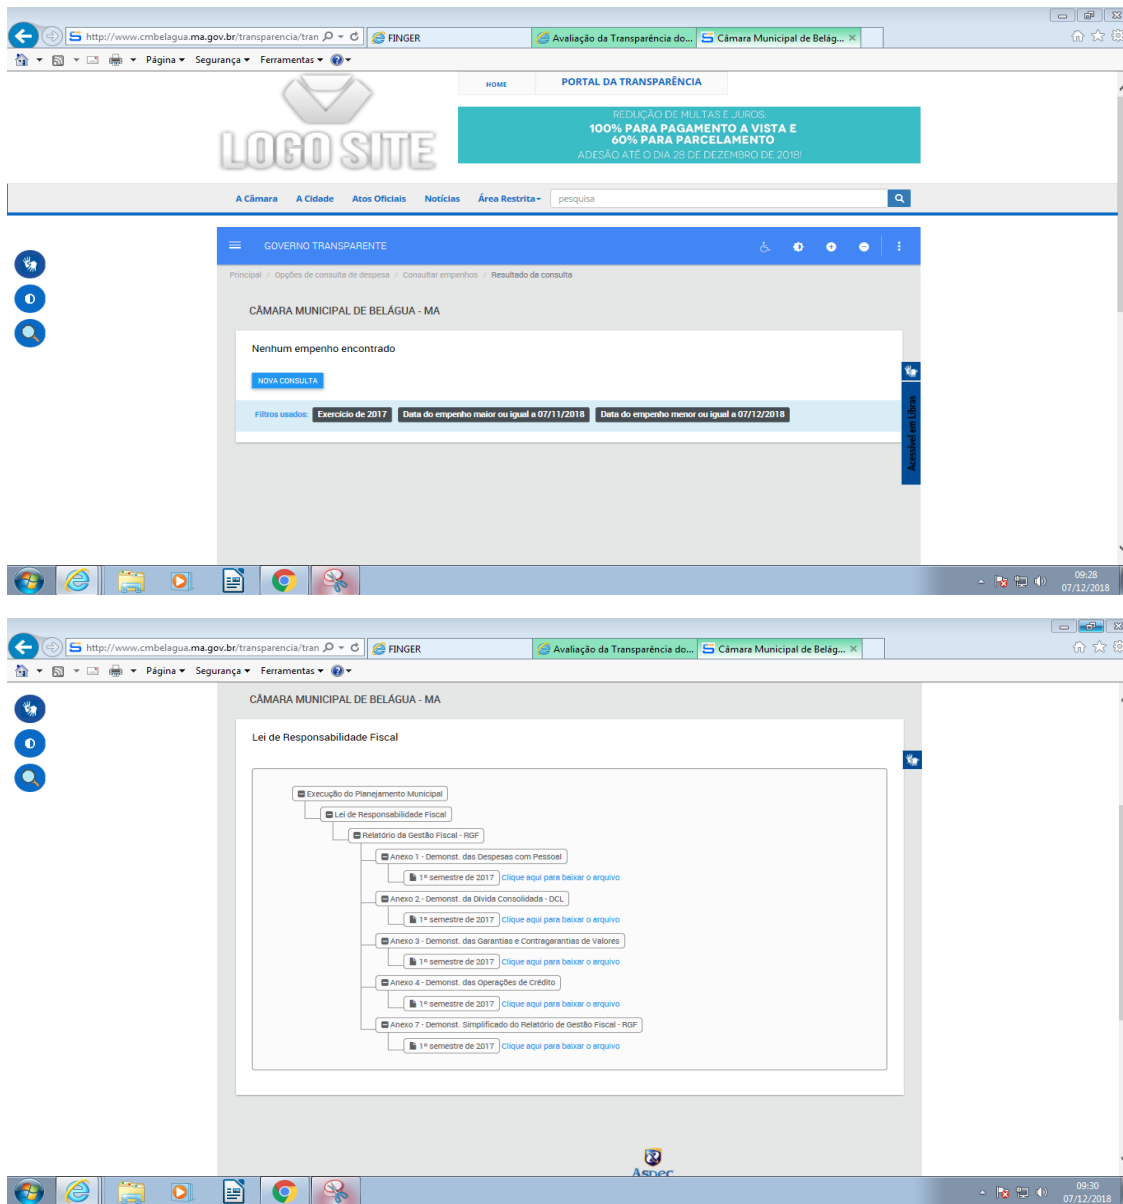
http://www.cmbelagua.ma.gov.br/transparencia/tran
FINGER
Avaliação da Transparência do...
Câmara Municipal de Belág...
Página ▾ Segurança ▾ Ferramentas ▾

HOME
PORTAL DA TRANSPARÊNCIA

LOGO SITE

REDUÇÃO DE MULTAS E JUROS:
100% PARA PAGAMENTO A VISTA E
60% PARA PARCELAMENTO
ADESÃO ATÉ O DIA 28 DE DEZEMBRO DE 2018!

A Câmara  A Cidade  Atos Oficiais  Notícias  Área Restrita ▾  pesquisa

GOVERNO TRANSPARENTE

Principal / Opções de consulta de despesa / Consultar empenhos / Resultado da consulta

CÂMARA MUNICIPAL DE BELÁGUA - MA

Nenhum empenho encontrado

NOVA CONSULTA

Filtros usados: Exercício de 2017  Data do empenho maior ou igual a 07/11/2018  Data do empenho menor ou igual a 07/12/2018

Acessível em Libras

09:28
07/12/2018

http://www.cmbelagua.ma.gov.br/transparencia/tran
FINGER
Avaliação da Transparência do...
Câmara Municipal de Belág...
Página ▾ Segurança ▾ Ferramentas ▾

CÂMARA MUNICIPAL DE BELÁGUA - MA

Lei de Responsabilidade Fiscal

Execução do Planejamento Municipal
Lei de Responsabilidade Fiscal
Relatório da Gestão Fiscal - RGF
Anexo 1 - Demonst. das Despesas com Pessoal
1º semestre de 2017 Clique aqui para baixar o arquivo
Anexo 2 - Demonst. da Dívida Consolidada - DCL
1º semestre de 2017 Clique aqui para baixar o arquivo
Anexo 3 - Demonst. das Garantias e Contragarantias de Valores
1º semestre de 2017 Clique aqui para baixar o arquivo
Anexo 4 - Demonst. das Operações de Crédito
1º semestre de 2017 Clique aqui para baixar o arquivo
Anexo 7 - Demonst. Simplificado do Relatório de Gestão Fiscal - RGF
1º semestre de 2017 Clique aqui para baixar o arquivo

Aspec

09:30
07/12/2018